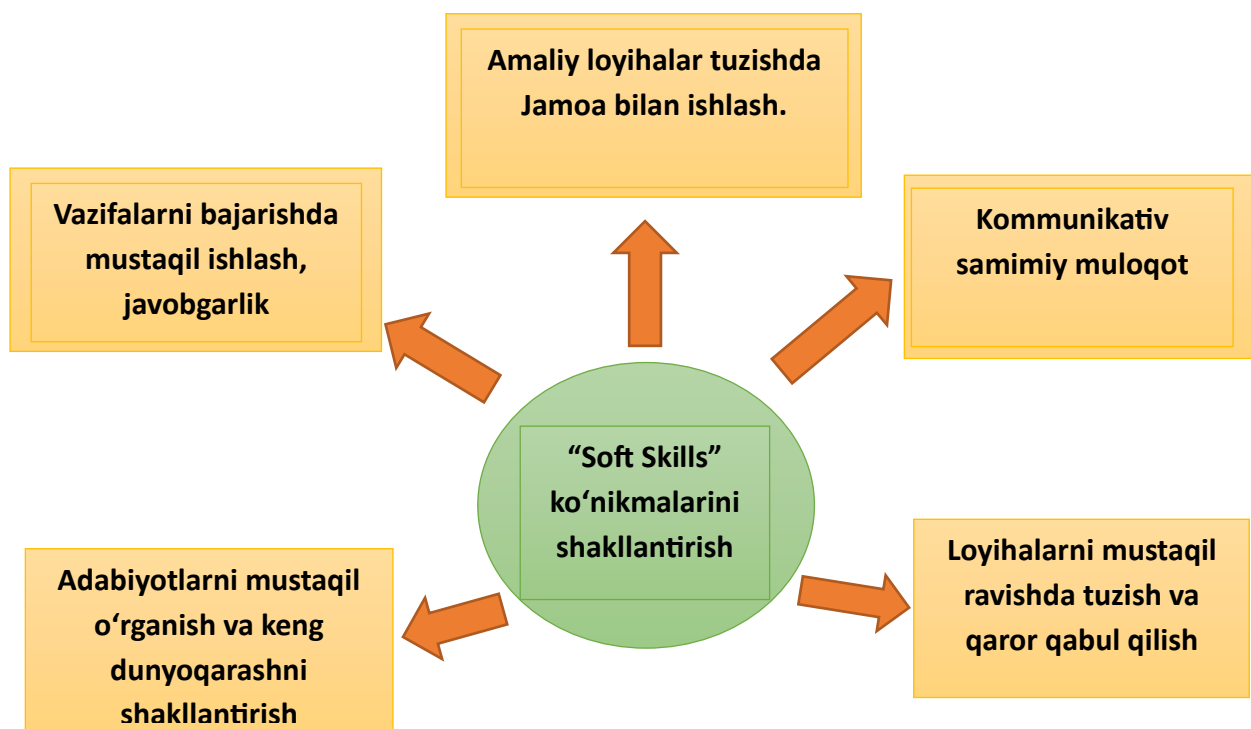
Amaliy loyihalar tuzishda Jamoa bilan ishlash.

Vazifalarni bajarishda mustaqil ishlash, javobgarlik

Kommunikativ samimiy muloqot

“Soft Skills” ko‘nikmalarini shakllantirish

Adabiyotlarni mustaqil o‘rganish va keng dunyoqarashni shakllantirish

Loyihalarni mustaqil ravishda tuzish va qaror qabul qilish